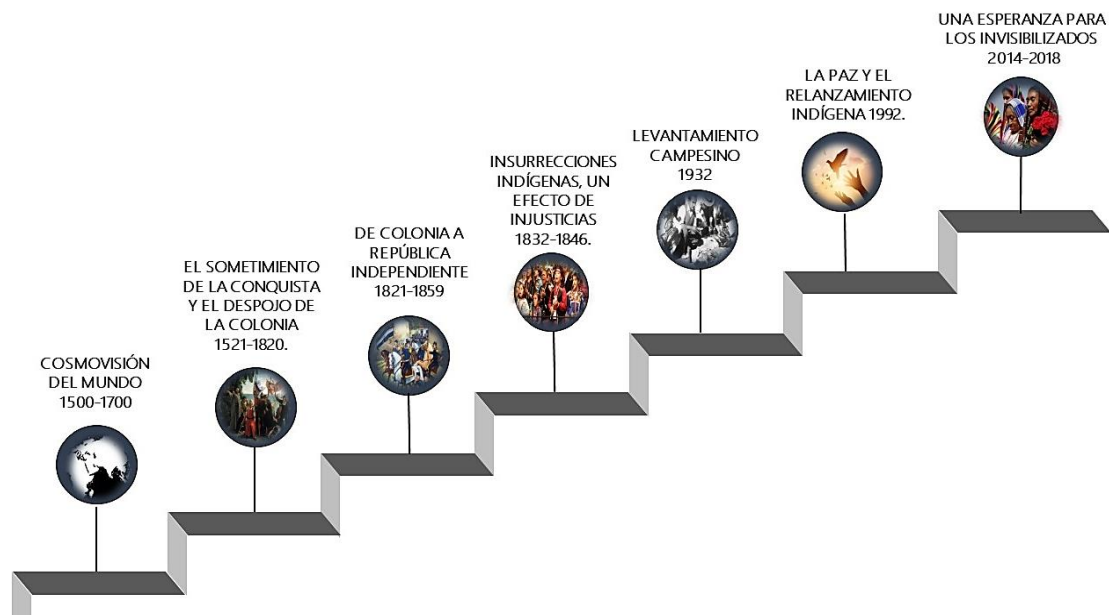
COSMOVISIÓN DEL MUNDO 1500-1700

EL SOMETIMIENTO DE LA CONQUISTA Y EL DESPOJO DE LA COLONIA 1521-1820.

DE COLONIA A REPÚBLICA INDEPENDIENTE 1821-1859

INSURRECCIONES INDÍGENAS, UN EFECTO DE INJUSTICIAS 1832-1846.

LEVANTAMIENTO CAMPESINO 1932

LA PAZ Y EL RELANZAMIENTO INDÍGENA 1992.

UNA ESPERANZA PARA LOS INVISIBILIZADOS 2014-2018